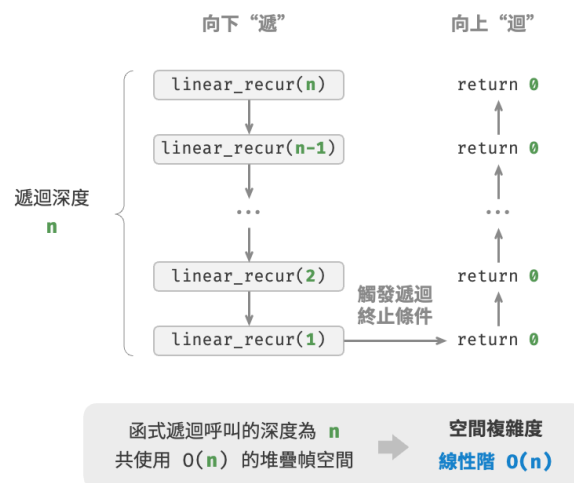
向下“遞”

向上“迴”

遞迴深度
n

linear_recur(n)

linear_recur(n-1)

...

linear_recur(2)

linear_recur(1)

觸發遞迴
終止條件

return 0

return 0

...

return 0

return 0

函式遞迴呼叫的深度為 n
共使用 O(n) 的堆疊幀空間

空間複雜度
線性階 O(n)